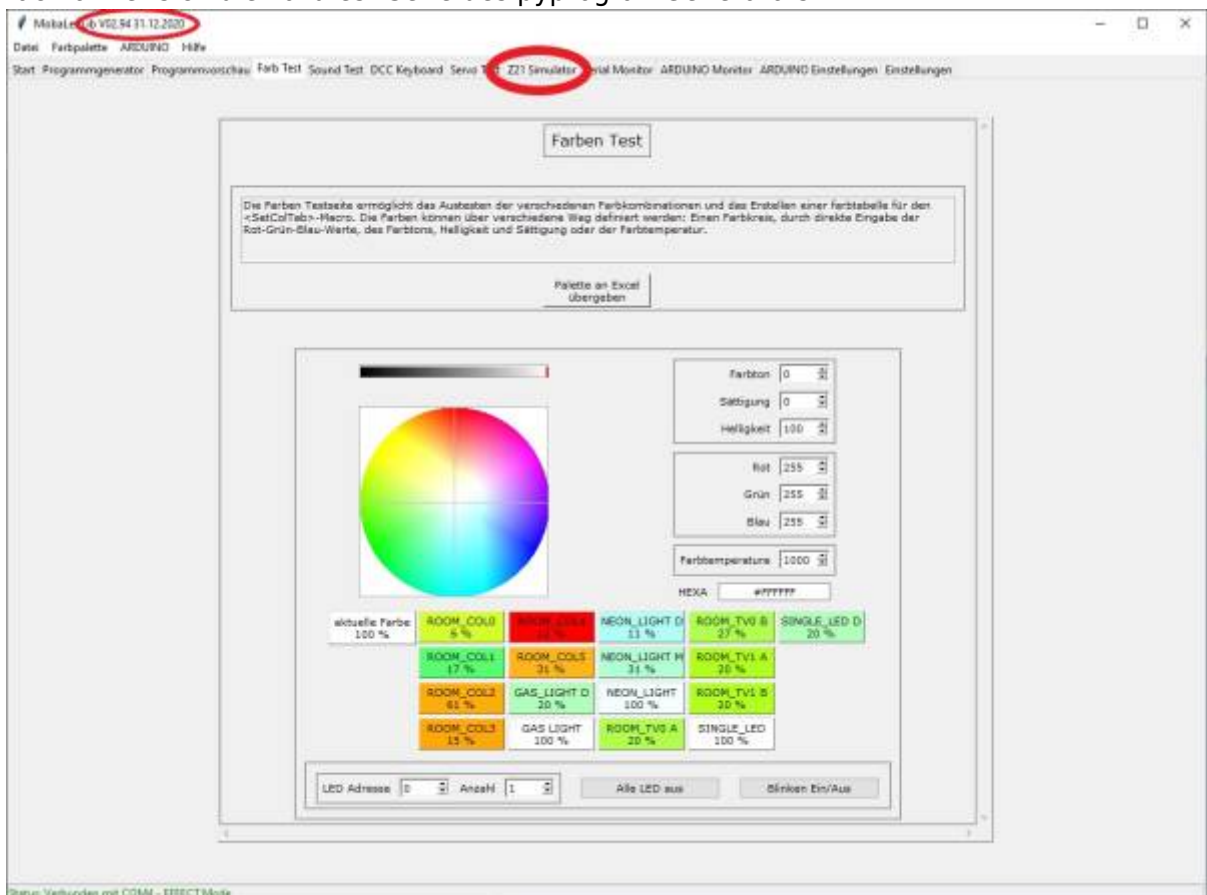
MobaLedLib V02.94 31.12.2020

Datei Farbpalette ARDUINO Hilfe

Start Programmgenerator Programmvorschau Farb Test Sound Test DCC Keyboard Servo Test Z21 Simulator Serial Monitor ARDUINO Monitor ARDUINO Einstellungen Einstellungen

Farben Test

Die Farben Testseite ermöglicht das Austesten der verschiedenen Farbkombinationen und das Erstellen einer Farbtabelle für den <SetColTab>-Macro. Die Farben können über verschiedene Weg definiert werden: Einen Farbkreis, durch direkte Eingabe der Rot-Grün-Blau-Werte, des Farbtons, Helligkeit und Sättigung oder der Farbtemperatur.

Palette an Excel übergeben

Farbton 0
Sättigung 0
Helligkeit 100

Rot 255
Grün 255
Blau 255

Farbtemperature 1000

HEXA #FFFFFF

| aktuelle Farbe 100 % | ROOM_COL0 6 % | ROOM_COL4 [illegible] % | NEON_LIGHT D 11 % | ROOM_TV0 B 27 % | SINGLE_LED D 20 % |
|---|---|---|---|---|---|
| | ROOM_COL1 17 % | ROOM_COL5 31 % | NEON_LIGHT M 31 % | ROOM_TV1 A 20 % | |
| | ROOM_COL2 61 % | GAS_LIGHT D 20 % | NEON_LIGHT 100 % | ROOM_TV1 B 20 % | |
| | ROOM_COL3 15 % | GAS LIGHT 100 % | ROOM_TV0 A 20 % | SINGLE_LED 100 % | |

LED Adresse 0 Anzahl 1 Alle LED aus Blinken Ein/Aus

Status: Verbunden mit COM4 - EFFECT Mode